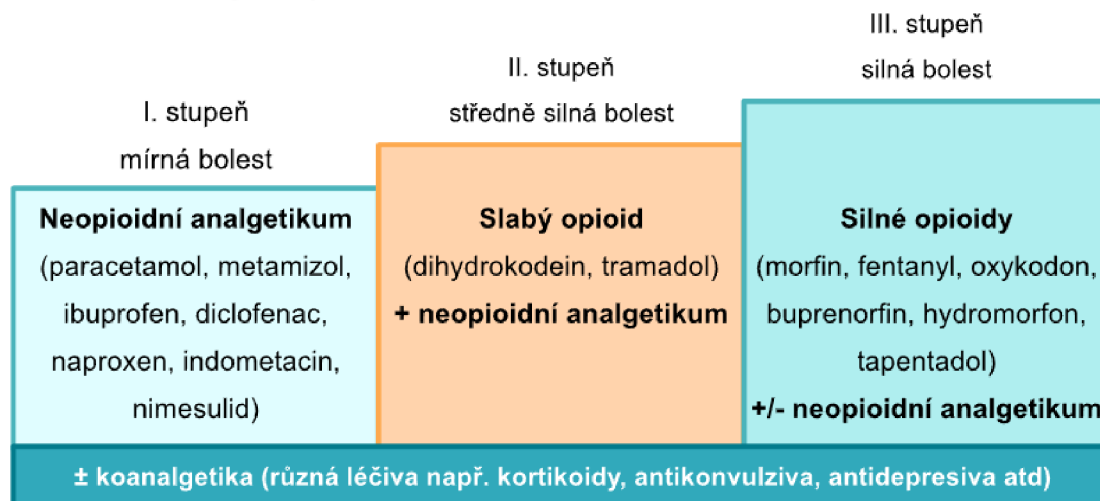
I. stupeň
mírná bolest

Neopioidní analgetikum
(paracetamol, metamizol, ibuprofen, diclofenac, naproxen, indometacin, nimesulid)

II. stupeň
středně silná bolest

Slabý opioid
(dihydrokodein, tramadol)
+ neopioidní analgetikum

III. stupeň
silná bolest

Silné opioidy
(morfin, fentanyl, oxykodon, buprenorfin, hydromorfon, tapentadol)
+/- neopioidní analgetikum

± koanalgetika (různá léčiva např. kortikoidy, antikonvulziva, antidepresiva atd)